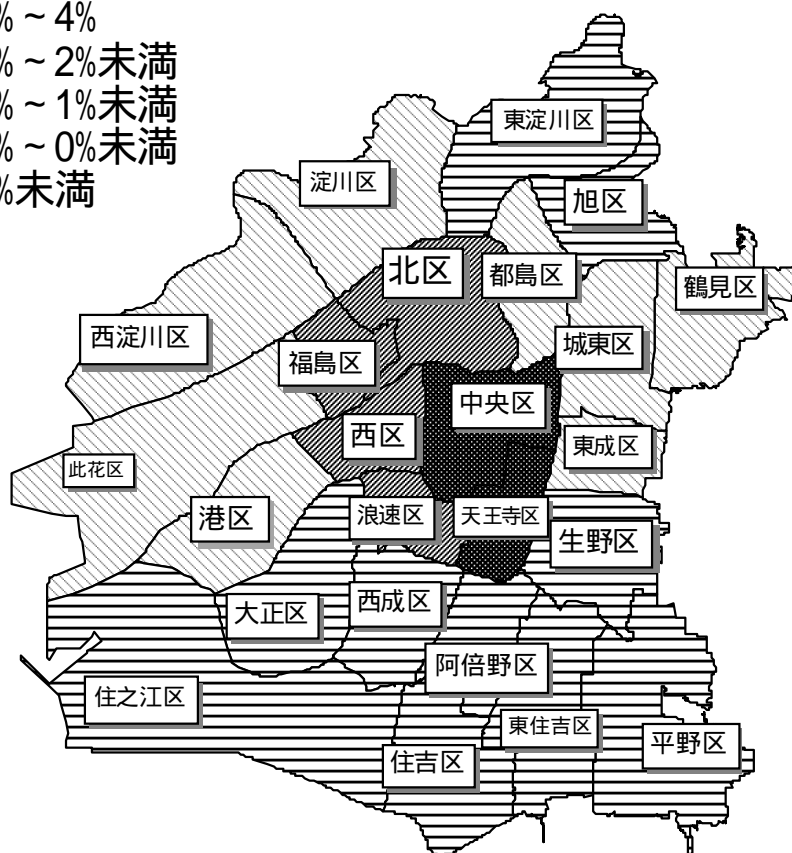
% ~ 4%
% ~ 2%未満
% ~ 1%未満
% ~ 0%未満
%未満

東淀川区
淀川区
旭区
北区
都島区
鶴見区
西淀川区
城東区
福島区
中央区
西区
東成区
此花区
港区
浪速区
天王寺区
生野区
西成区
大正区
阿倍野区
住之江区
東住吉区
平野区
住吉区